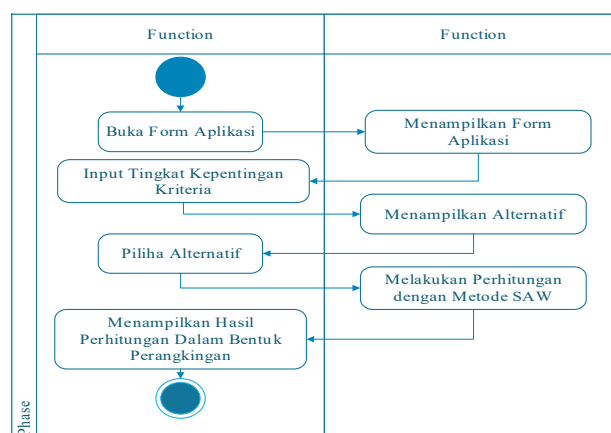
Function

Function

Buka Form Aplikasi

Menampilkan Form Aplikasi

Input Tingkat Kepentingan Kriteria

Menampilkan Alternatif

Piliha Alternatif

Melakukan Perhitungan dengan Metode SAW

Menampilkan Hasil Perhitungan Dalam Bentuk Perangkingan

Phase